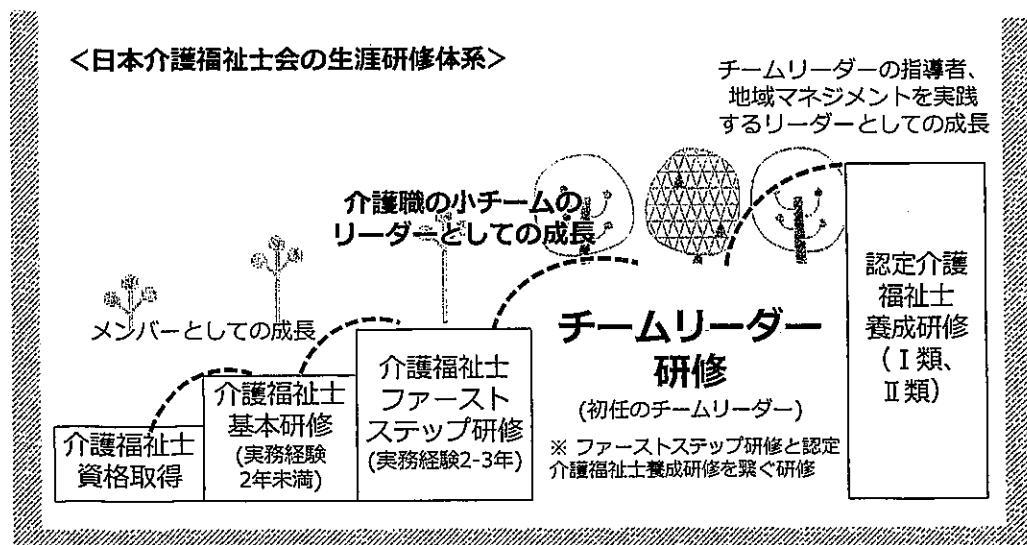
<日本介護福祉士会の生涯研修体系>

チームリーダーの指導者、地域マネジメントを実践するリーダーとしての成長

介護職の小チームのリーダーとしての成長

メンバーとしての成長

介護福祉士資格取得

介護福祉士基本研修
(実務経験2年未満)

介護福祉士ファーストステップ研修
(実務経験2-3年)

チームリーダー研修
(初任のチームリーダー)

※ ファーストステップ研修と認定介護福祉士養成研修を繋ぐ研修

認定介護福祉士養成研修
(Ⅰ類、Ⅱ類)